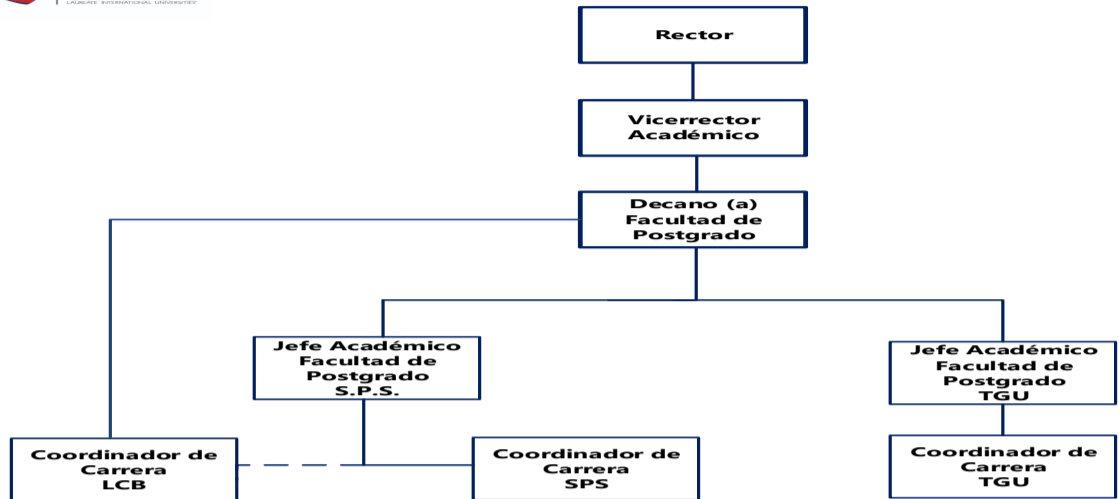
LAUREATE INTERNATIONAL UNIVERSITIES

Rector

Vicerrector Académico

Decano (a) Facultad de Postgrado

Jefe Académico Facultad de Postgrado S.P.S.

Jefe Académico Facultad de Postgrado TGU

Coordinador de Carrera LCB

Coordinador de Carrera SPS

Coordinador de Carrera TGU